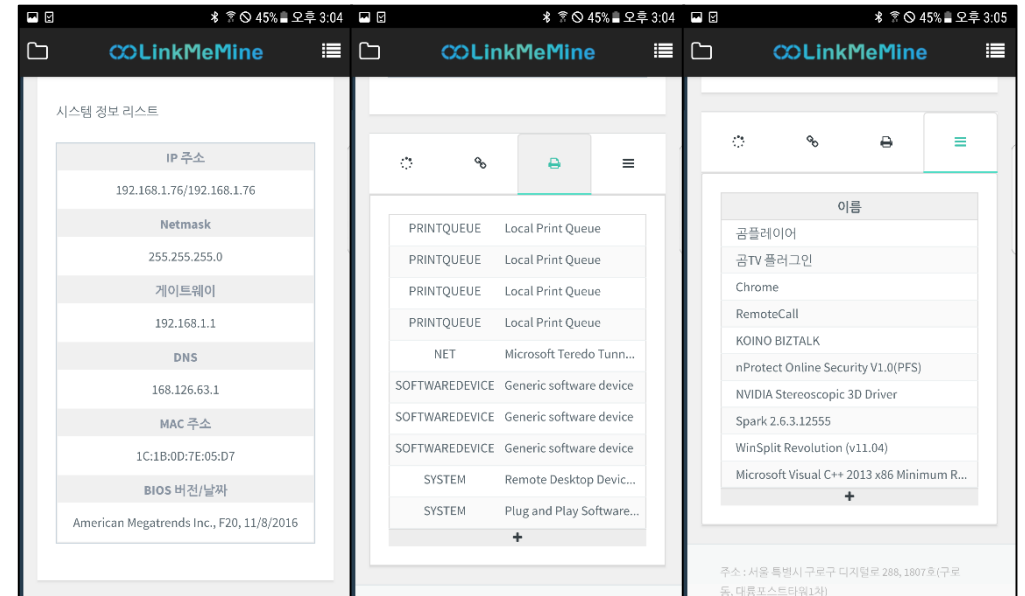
45% 오후 3:04

LinkMeMine

시스템 정보 리스트

| IP 주소 |
|---|
| 192.168.1.76/192.168.1.76 |
| Netmask |
| 255.255.255.0 |
| 게이트웨이 |
| 192.168.1.1 |
| DNS |
| 168.126.63.1 |
| MAC 주소 |
| 1C:1B:0D:7E:05:D7 |
| BIOS 버전/날짜 |
| American Megatrends Inc., F20, 11/8/2016 |

45% 오후 3:04

LinkMeMine

| | |
|---|---|
| PRINTQUEUE | Local Print Queue |
| PRINTQUEUE | Local Print Queue |
| PRINTQUEUE | Local Print Queue |
| PRINTQUEUE | Local Print Queue |
| NET | Microsoft Teredo Tunn... |
| SOFTWAREDEVICE | Generic software device |
| SOFTWAREDEVICE | Generic software device |
| SOFTWAREDEVICE | Generic software device |
| SYSTEM | Remote Desktop Devic... |
| SYSTEM | Plug and Play Software... |

+

45% 오후 3:05

LinkMeMine

| 이름 |
|---|
| 곰플레이어 |
| 곰TV 플러그인 |
| Chrome |
| RemoteCall |
| KOINO BIZTALK |
| nProtect Online Security V1.0(PFS) |
| NVIDIA Stereoscopic 3D Driver |
| Spark 2.6.3.12555 |
| WinSplit Revolution (v11.04) |
| Microsoft Visual C++ 2013 x86 Minimum R... |

+

주소 : 서울 특별시 구로구 디지털로 288, 1807호(구로동, 대륭포스트타워1차)